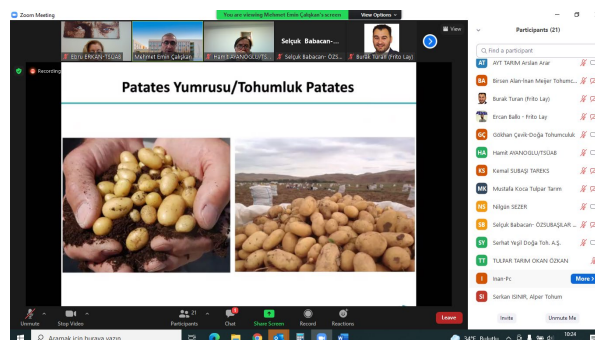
Zoom Meeting

You are viewing Mehmet Emin Çalışkan's screen View Options

Ebru ERKAN-TSÜAB

Mehmet Emin Çalışkan

Hamit AYANOGLU/TS...

Selçuk Babacan-...

Selçuk Babacan- ÖZS...

Burak Turan (Frito Lay)

View

Recording

Patates Yumrusu/Tohumluk Patates

Participants (21)

Find a participant

AYT TARIM Arslan Arar

Birsen Alan-İlsan Meijer Tohums...

Burak Turan (Frito Lay)

Ercan Ballı - Frito Lay

Gökhan Çevik-Doğa Tohumculuk

Hamit AYANOGLU/TSÜAB

Kemal SUBAŞI TAREKS

Mustafa Koca Tulpar Tarım

Nilgün SEZER

Selçuk Babacan- ÖZSUBAŞILAR ...

Serhat Yeşil Doğa Toh. A.Ş.

TULPAR TARIM OKAN ÖZKAN

Ilsan-Pc

More

Serkan ISNIR, Alper Tohum

Invite

Unmute Me

Unmute

Stop Video

Participants 21

Chat

Share Screen

Record

Reactions

Leave

Aramak için buraya yazın

34°C Bulutlu

10:24